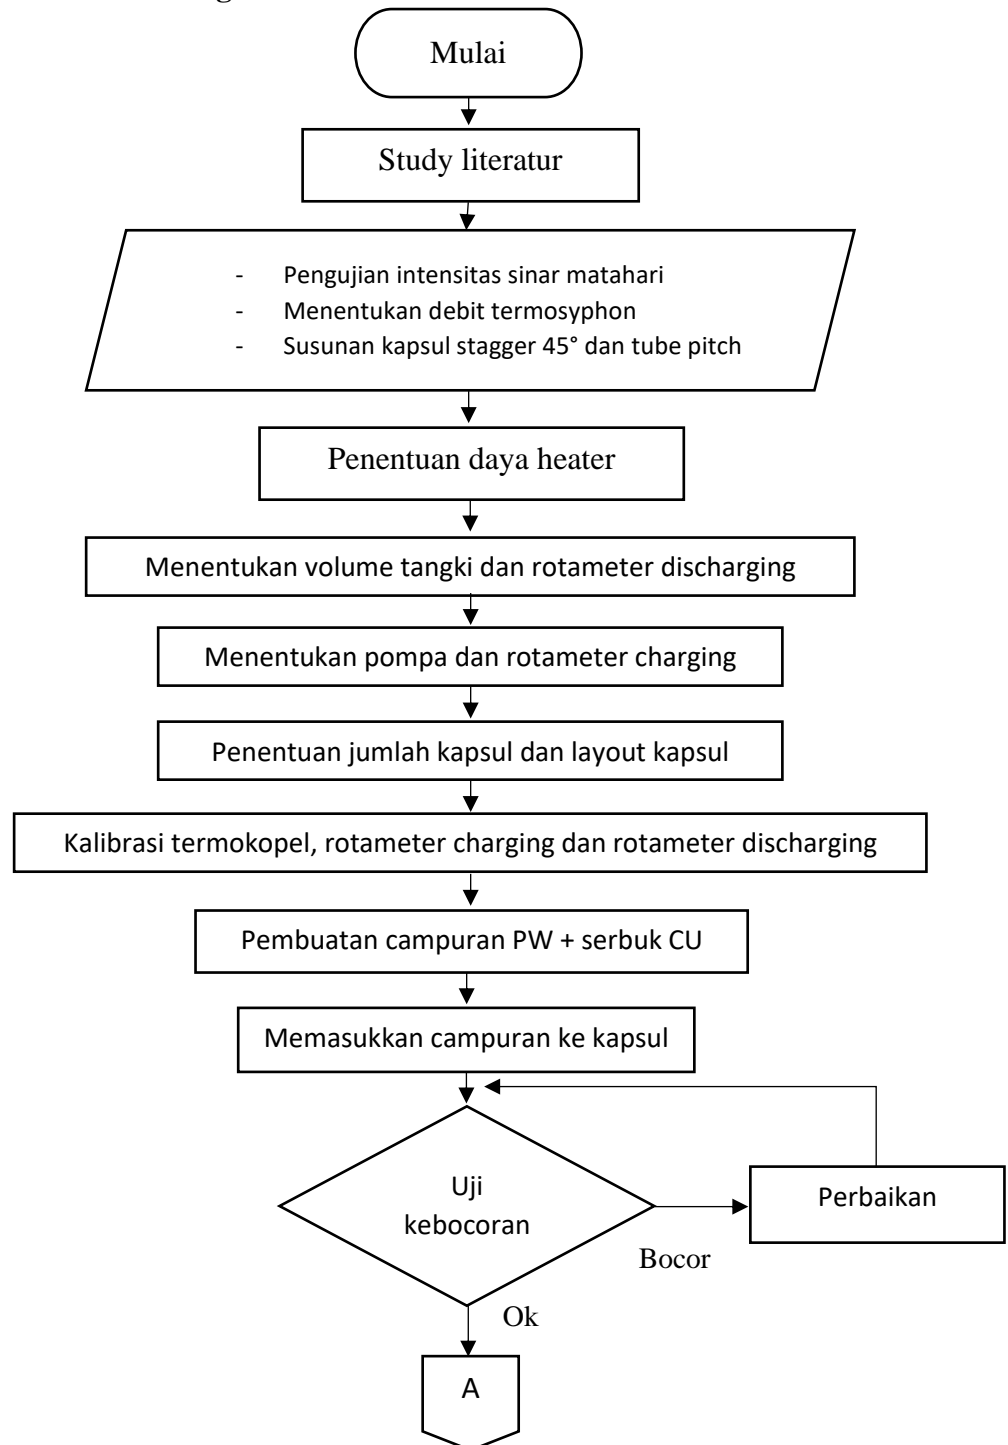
Mulai

Study literatur

- Pengujian intensitas sinar matahari
- Menentukan debit termosyphon
- Susunan kapsul stagger 45° dan tube pitch

Penentuan daya heater

Menentukan volume tangki dan rotameter discharging

Menentukan pompa dan rotameter charging

Penentuan jumlah kapsul dan layout kapsul

Kalibrasi termokopel, rotameter charging dan rotameter discharging

Pembuatan campuran PW + serbuk CU

Memasukkan campuran ke kapsul

Uji kebocoran

Perbaikan

Bocor

Ok

A